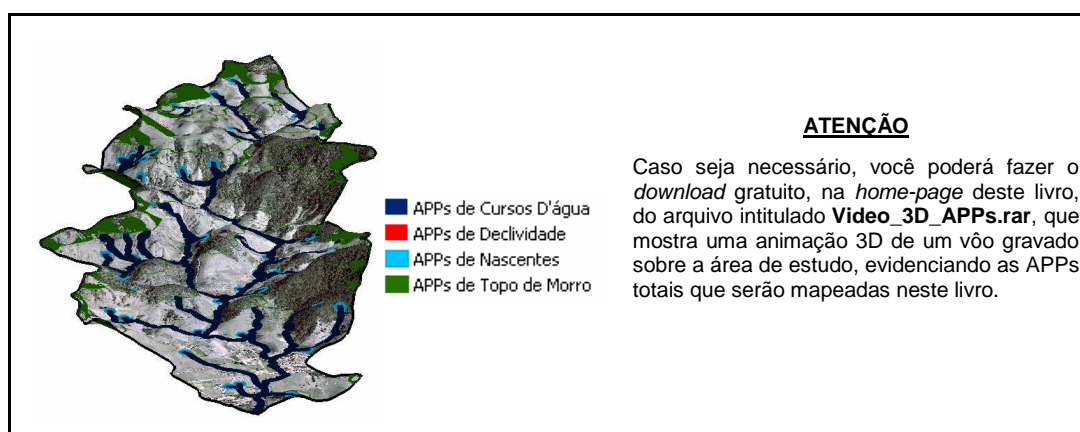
APPs de Cursos D'água
APPs de Declividade
APPs de Nascentes
APPs de Topo de Morro

**ATENÇÃO**

Caso seja necessário, você poderá fazer o *download* gratuito, na *home-page* deste livro, do arquivo intitulado **Video_3D_APPs.rar**, que mostra uma animação 3D de um vôo gravado sobre a área de estudo, evidenciando as APPs totais que serão mapeadas neste livro.